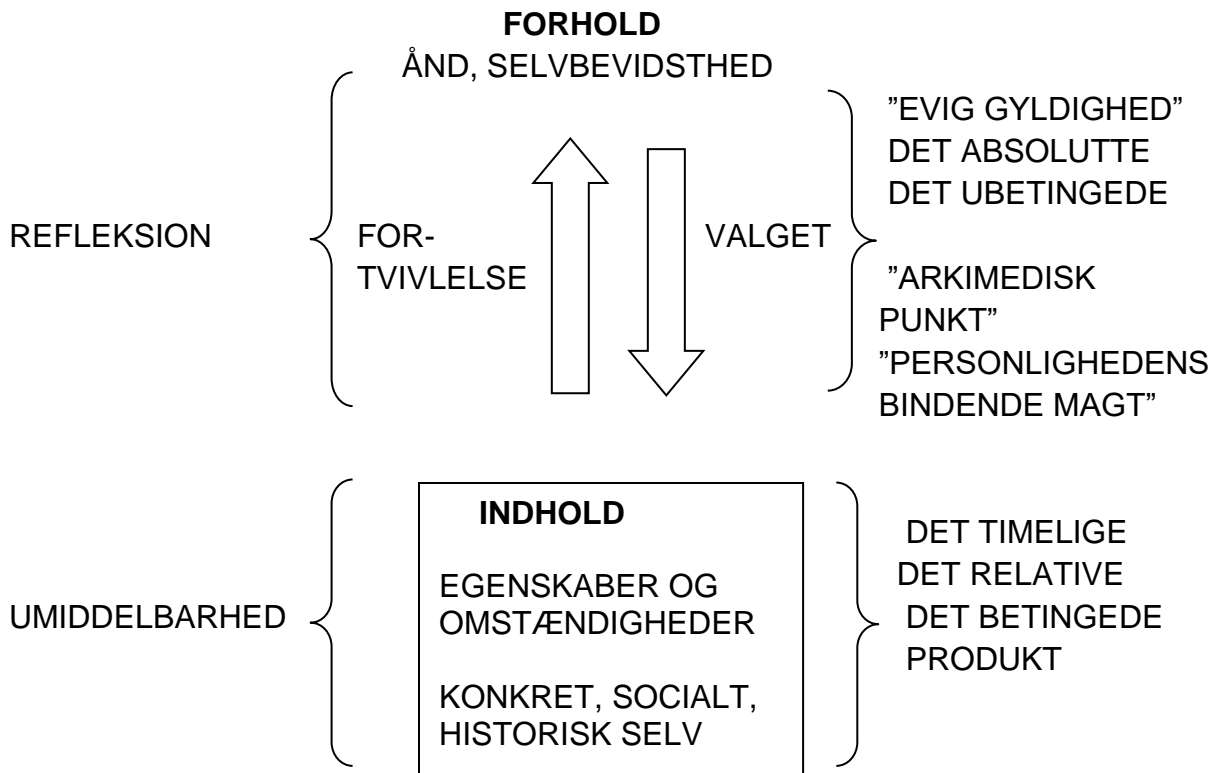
FORHOLD
ÅND, SELVBEVIDSTHED

REFLEKSION

FOR-
TVIVLELSE

VALGET

”EVIG GYLDIGHED”
DET ABSOLUTTE
DET UBETINGEDE

”ARKIMEDISK PUNKT”
”PERSONLIGHEDENS BINDENDE MAGT”

UMIDDELBARHED

INDHOLD

EGENSKABER OG OMSTÆNDIGHEDER

KONKRET, SOCIALT, HISTORISK SELV

DET TIMELIGE
DET RELATIVE
DET BETINGEDE
PRODUKT